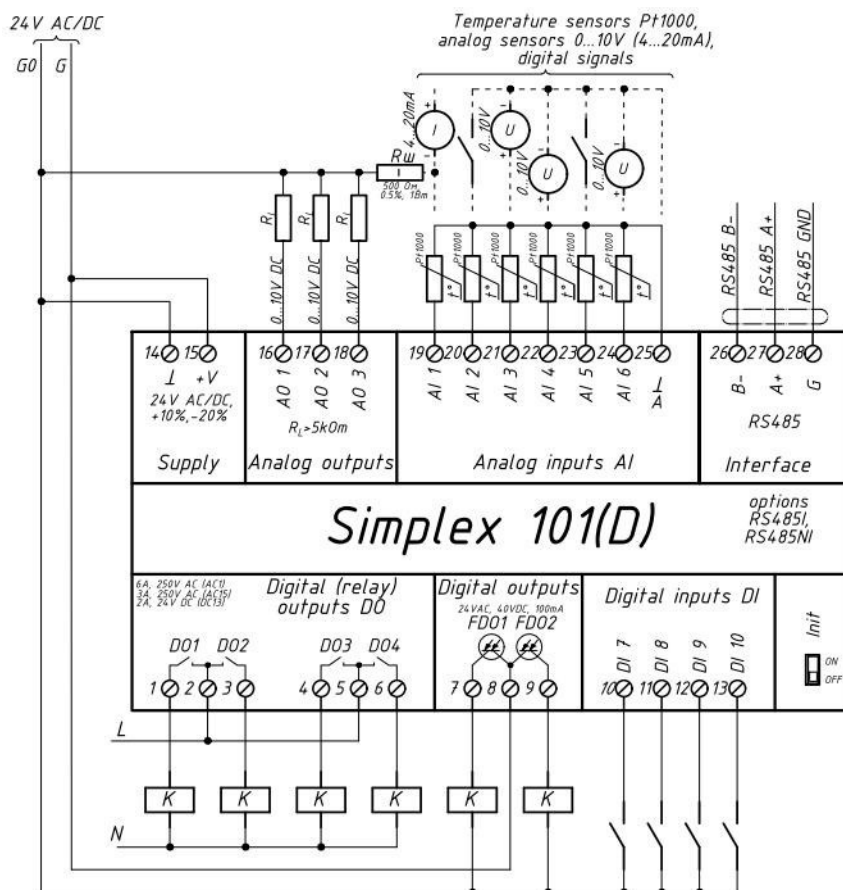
24V AC/DC

G0 G

Temperature sensors Pt1000, analog sensors 0...10V (4...20mA), digital signals

4...20mA I

0...10V U

0...10V U

0...10V U

0...10V U

Rш

500 Ом, 0.5%, 1Вт

$R_L$ $R_L$ $R_L$

0...10V DC 0...10V DC 0...10V DC

Pt1000 Pt1000 Pt1000 Pt1000 Pt1000 Pt1000

t° t° t° t° t° t°

RS485 B- RS485 A+ RS485 GND

14 15

⊥ +V

24V AC/DC, +10%,-20%

Supply

16 17 18

AO 1 AO 2 AO 3

$R_L$>5kOm

Analog outputs

19 20 21 22 23 24 25

AI 1 AI 2 AI 3 AI 4 AI 5 AI 6 ⊥ A

Analog inputs AI

26 27 28

B- A+ G

RS485

Interface

Simplex 101(D)

options RS485I, RS485NI

6A, 250V AC (AC1) 3A, 250V AC (AC15) 2A, 24V DC (DC13)

Digital (relay) outputs DO

DO1 DO2 DO3 DO4

1 2 3 4 5 6

Digital outputs

24VAC, 40VDC, 100mA

FDO1 FDO2

7 8 9

Digital inputs DI

DI 7 DI 8 DI 9 DI 10

10 11 12 13

Init

ON OFF

L

K K K K K K

N